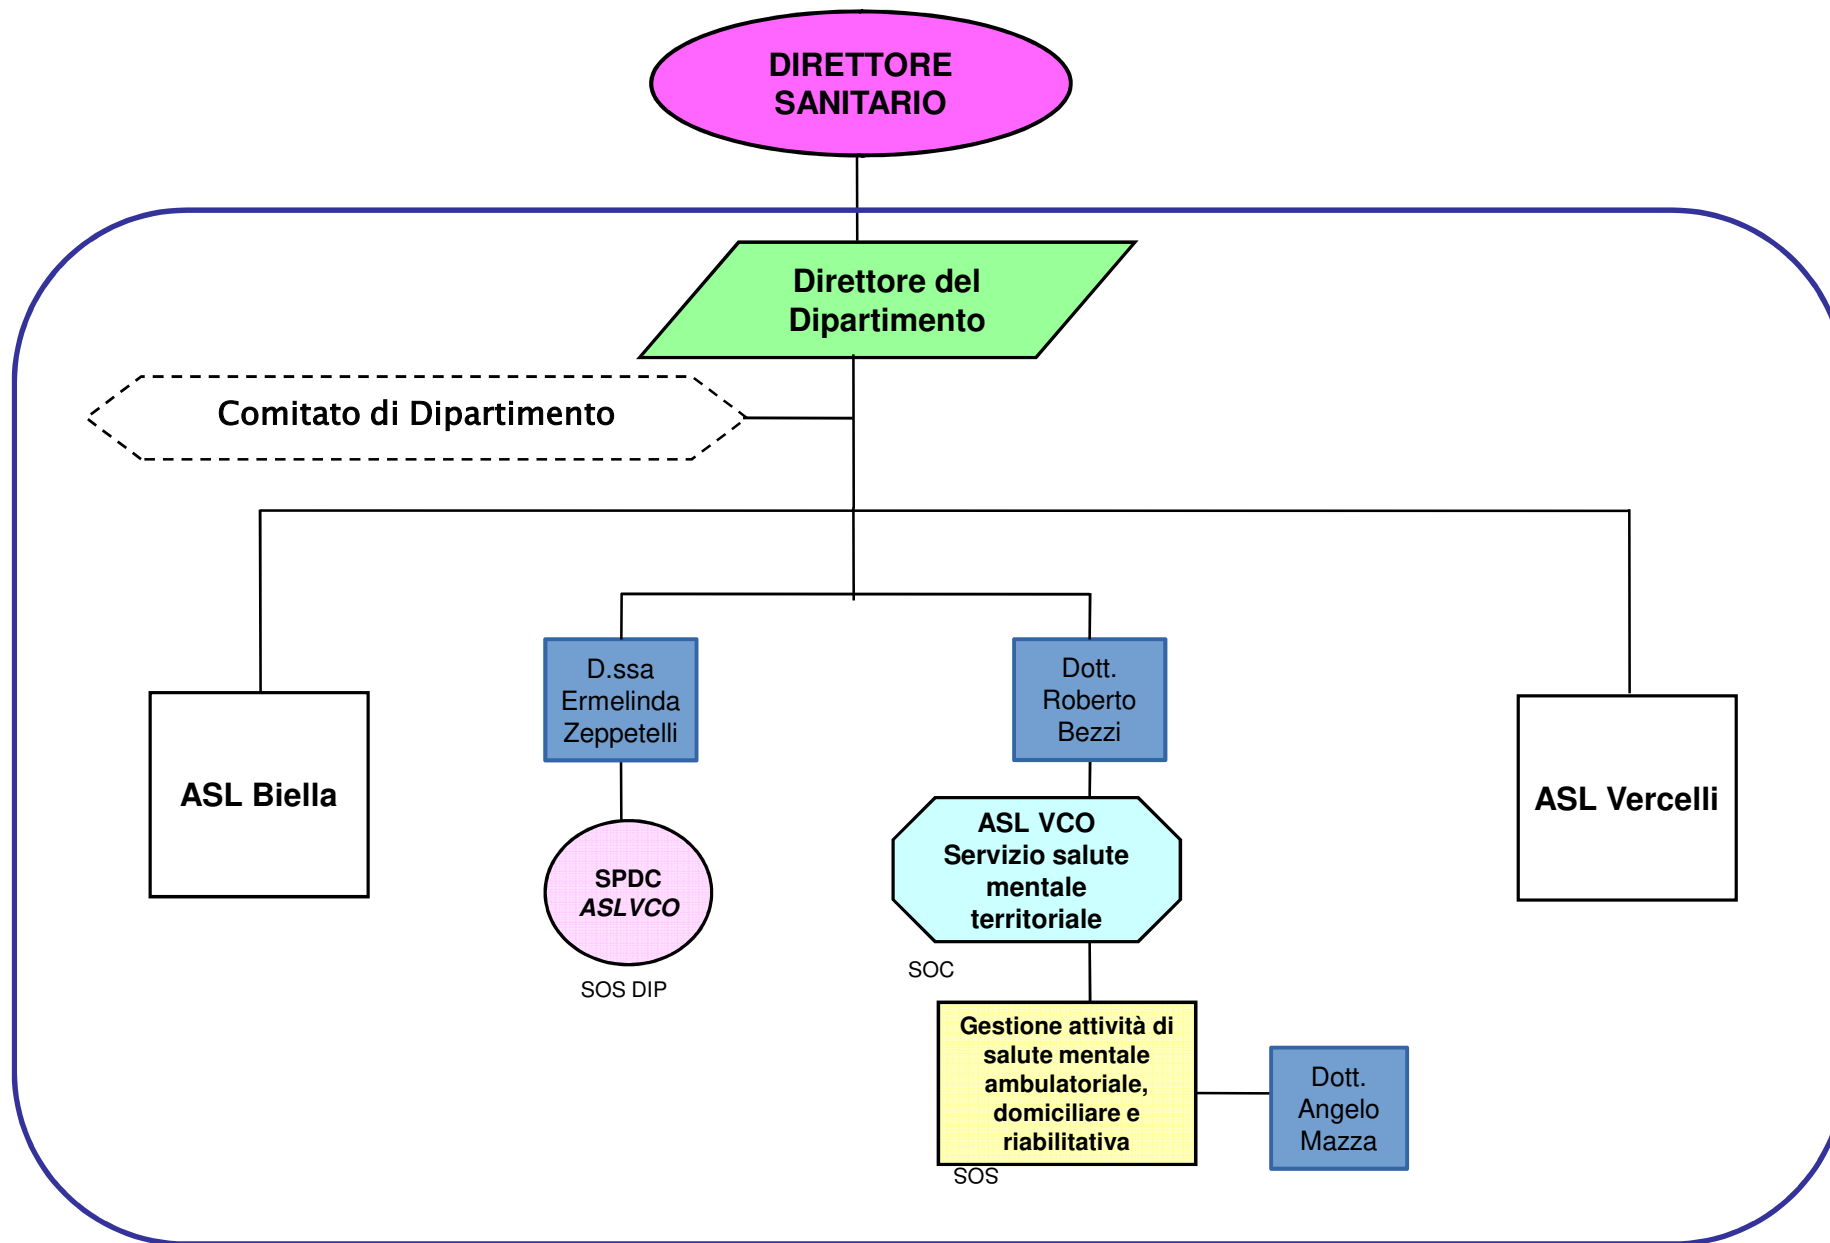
DIRETTORE SANITARIO

Direttore del Dipartimento

Comitato di Dipartimento

ASL Biella

D.ssa Ermelinda Zeppetelli

SPDC ASLVCO

SOS DIP

Dott. Roberto Bezzi

ASL VCO Servizio salute mentale territoriale

SOC

Gestione attività di salute mentale ambulatoriale, domiciliare e riabilitativa

SOS

Dott. Angelo Mazza

ASL Vercelli